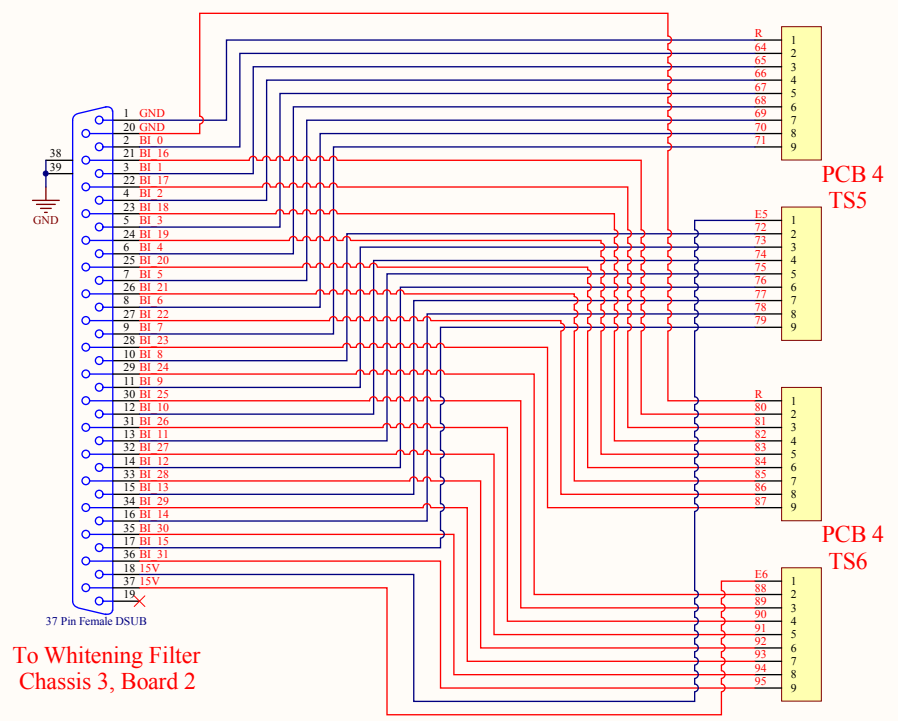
38
39
GND

1 GND
20 GND
2 BI 0
21 BI 16
3 BI 1
22 BI 17
4 BI 2
23 BI 18
5 BI 3
24 BI 19
6 BI 4
25 BI 20
7 BI 5
26 BI 21
8 BI 6
27 BI 22
9 BI 7
28 BI 23
10 BI 8
29 BI 24
11 BI 9
30 BI 25
12 BI 10
31 BI 26
13 BI 11
32 BI 27
14 BI 12
33 BI 28
15 BI 13
34 BI 29
16 BI 14
35 BI 30
17 BI 15
36 BI 31
18 15V
37 15V
19

37 Pin Female DSUB

To Whitening Filter
Chassis 3, Board 2

R 1
64 2
65 3
66 4
67 5
68 6
69 7
70 8
71 9

PCB 4
TS5

E5 1
72 2
73 3
74 4
75 5
76 6
77 7
78 8
79 9

R 1
80 2
81 3
82 4
83 5
84 6
85 7
86 8
87 9

PCB 4
TS6

E6 1
88 2
89 3
90 4
91 5
92 6
93 7
94 8
95 9